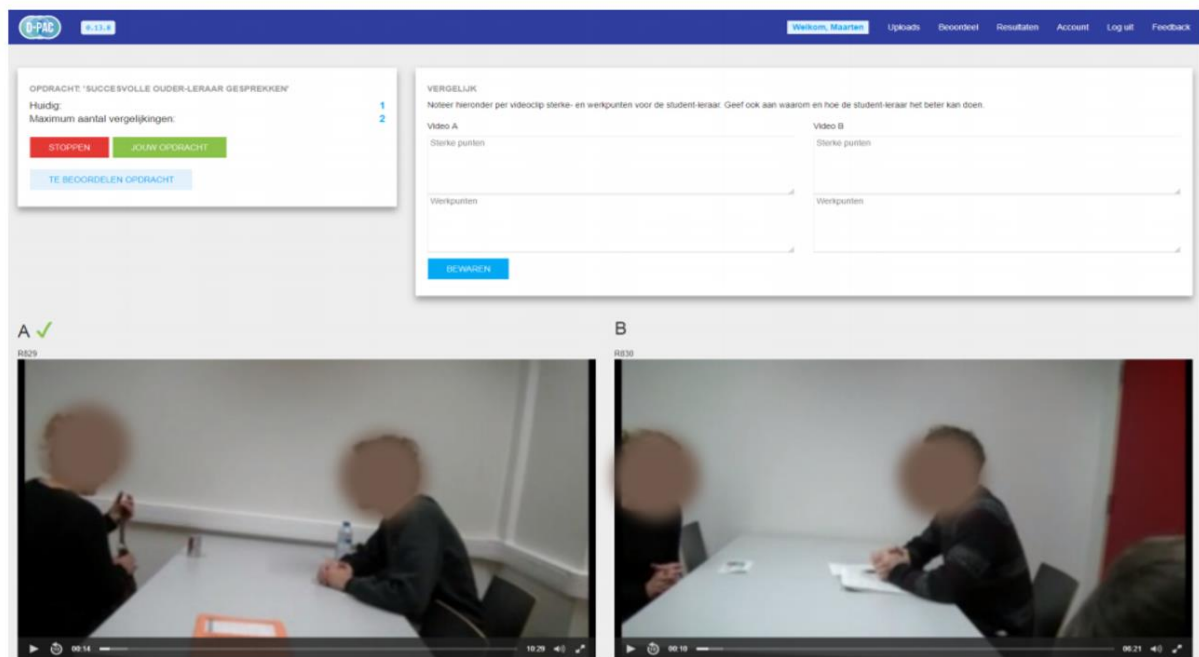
D-PAC 0.13.0

Welkom, Maarten Uploads Beoordeel Resultaten Account Log uit Feedback

OPDRACHT: 'SUCCESVOLLE OUDER-LERAAR GESPREKKEN'
Huidig: 1
Maximum aantal vergelijkingen: 2

STOPPEN JOUW OPDRACHT

TE BEOORDELEN OPDRACHT

VERGELIJK
Noteer hieronder per videoclip sterke- en werkpunten voor de student-leraar. Geef ook aan waarom en hoe de student-leraar het beter kan doen.

Video A
Sterke punten
Werkpunten

Video B
Sterke punten
Werkpunten

BEWAREN

A ✓
R829

00:14 10:29

B
R830

00:10 06:21